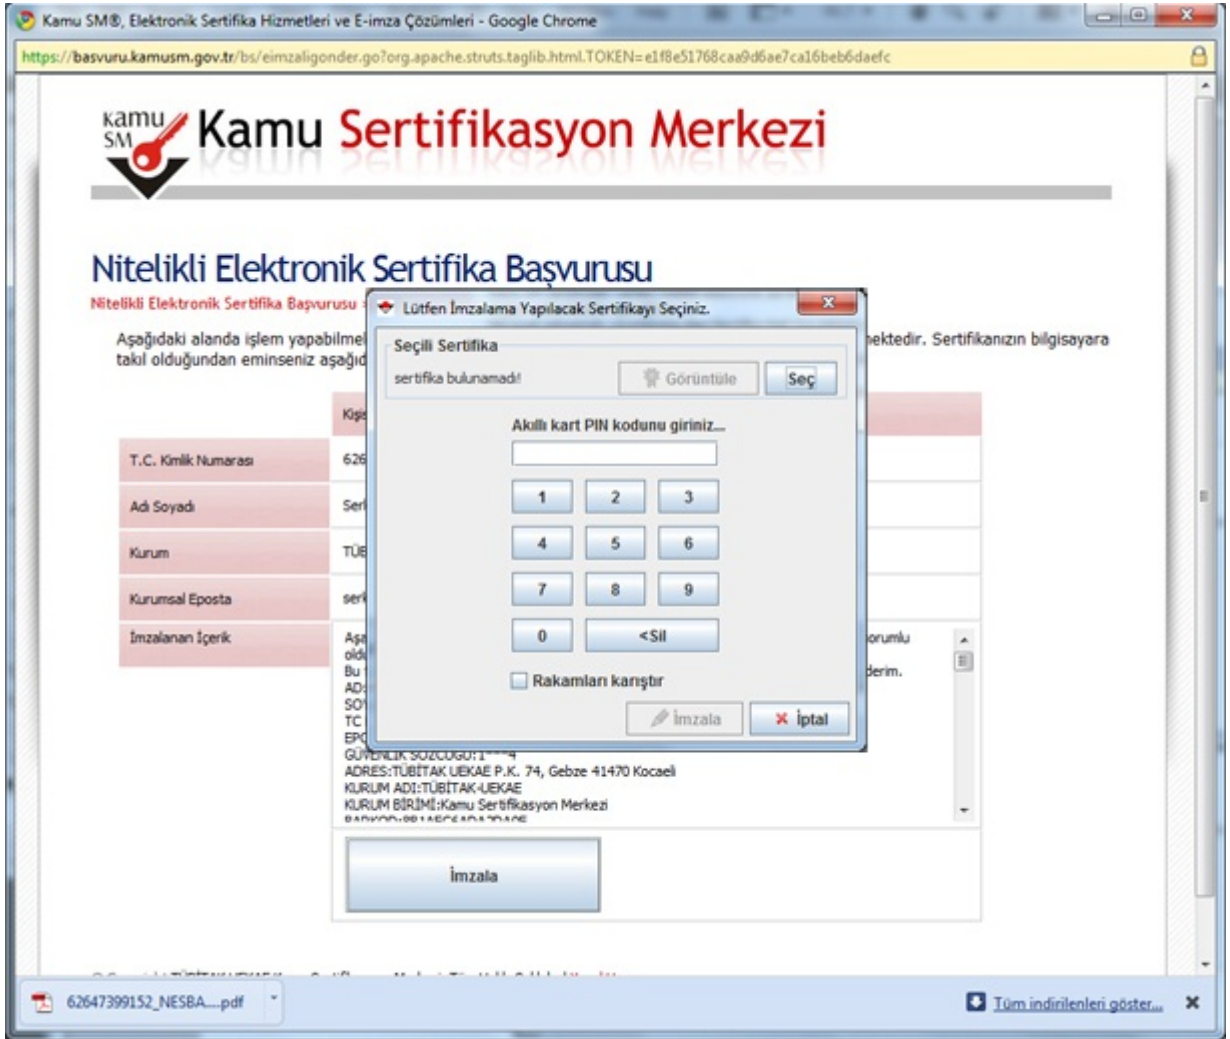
Kamu SM®, Elektronik Sertifika Hizmetleri ve E-imza Çözümleri - Google Chrome

https://basvuru.kamusm.gov.tr/bs/eimzaligonder.go?org.apache.struts.taglib.html.TOKEN=e1f8e51768caa9d6ae7ca16beb6daefc

kamu SM Kamu Sertifikasyon Merkezi

Nitelikli Elektronik Sertifika Başvurusu

Nitelikli Elektronik Sertifika Başvurusu

Aşağıdaki alanda işlem yapabilme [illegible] mektedir. Sertifikanızın bilgisayara takılı olduğundan eminseniz aşağıd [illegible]

Kişi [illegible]

T.C. Kimlik Numarası | 626 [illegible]

Adı Soyadı | Ser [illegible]

Kurum | TÜE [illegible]

Kurumsal Eposta | ser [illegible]

İmzalanan İçerik | Aşa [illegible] sorumlu old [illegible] Bu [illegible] derim. AD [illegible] SO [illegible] TC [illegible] EP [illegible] GÜVENLİK SÖZCÜĞÜ:1***4 ADRES:TÜBİTAK UEKAE P.K. 74, Gebze 41470 Kocaeli KURUM ADI:TÜBİTAK-UEKAE KURUM BİRİMİ:Kamu Sertifikasyon Merkezi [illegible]

İmzala

Lütfen İmzalama Yapılacak Sertifikayı Seçiniz.

Seçili Sertifika

sertifika bulunamadı!

Görüntüle

Seç

Akıllı kart PIN kodunu giriniz...

1 2 3
4 5 6
7 8 9
0 <Sil

Rakamları karıştır

İmzala

İptal

62647399152_NESBA....pdf

Tüm indirilenleri göster...